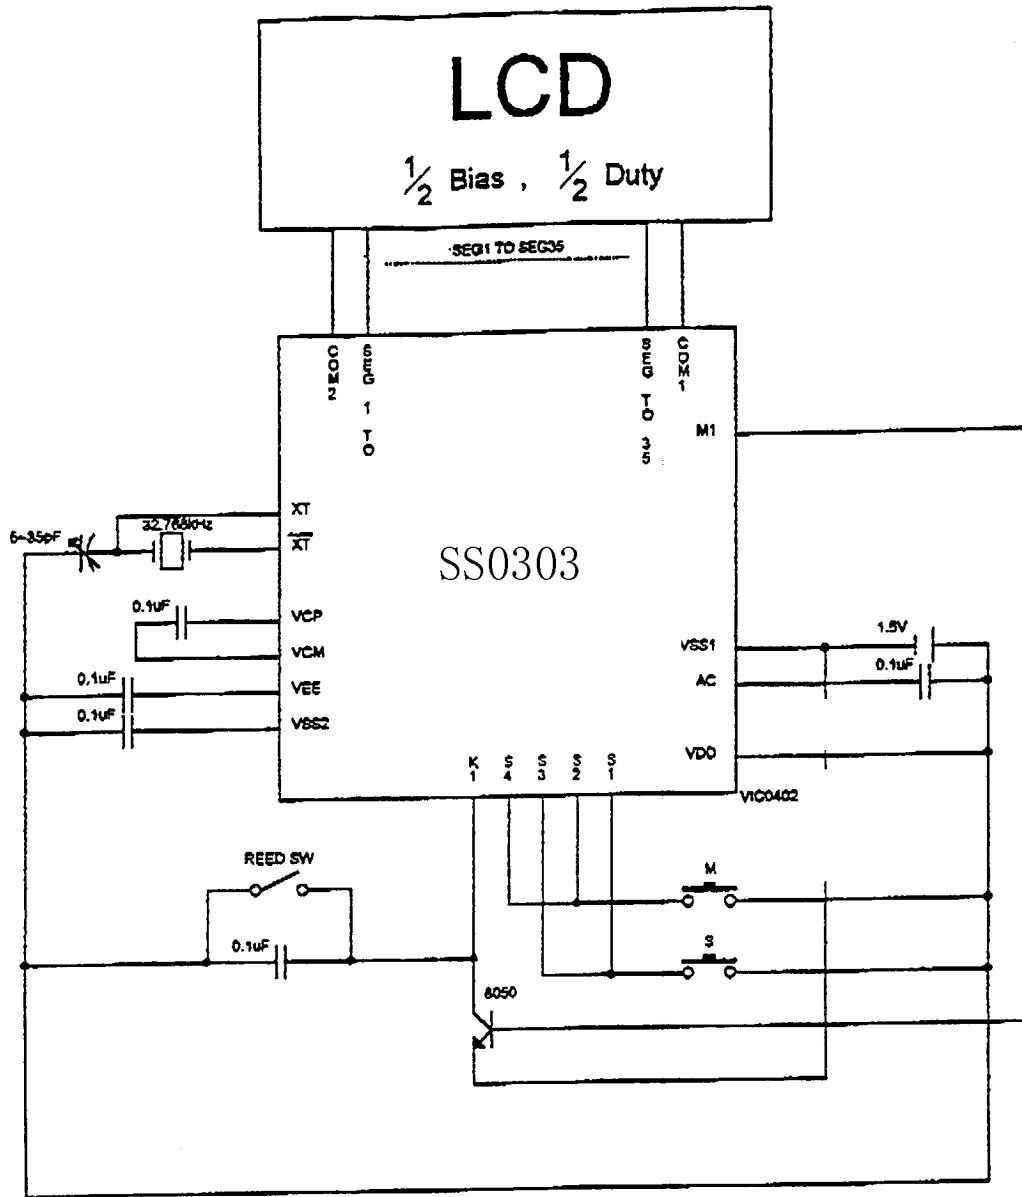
LCD

$\frac{1}{2}$ Bias , $\frac{1}{2}$ Duty

SEG1 TO SEG35

COM2

SEG 1 TO

SEG TO 35

COM1

M1

XT

$\overline{XT}$

32.768kHz

5-35pF

SS0303

0.1uF

VCP

VCM

0.1uF

VEE

0.1uF

VSS2

VSS1

1.5V

0.1uF

AC

VDD

K1

S4

S3

S2

S1

VIC0402

REED SW

M

0.1uF

S

8050